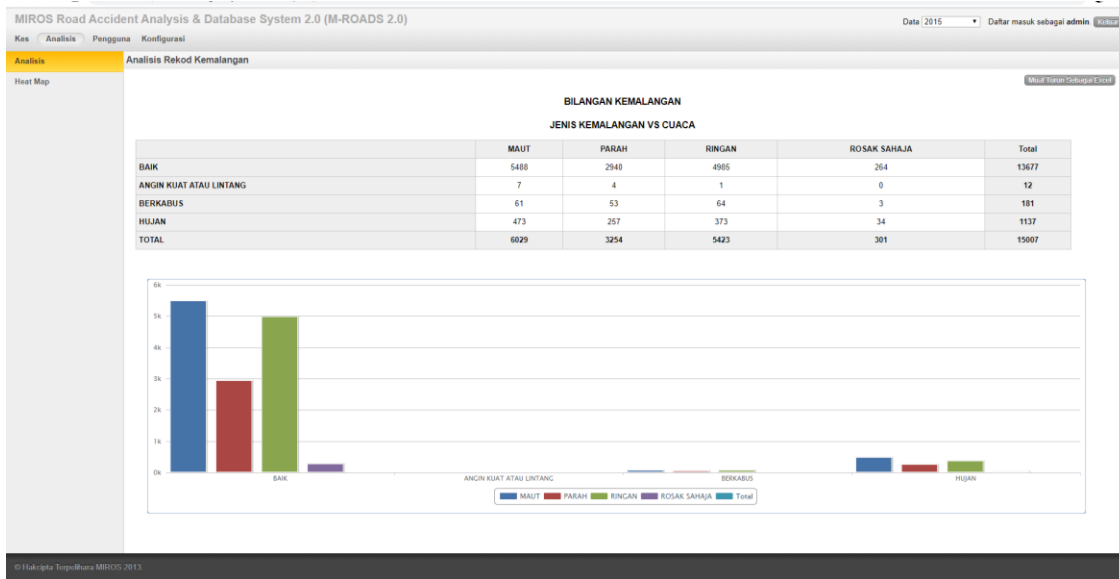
MIROS Road Accident Analysis & Database System 2.0 (M-ROADS 2.0)

Data 2015 Daftar masuk sebagai admin Keluar

Kes Analisis Pengguna Konfigurasi

Analisis

Heat Map

Analisis Rekod Kemalangan

Muat Turun Sebagai Excel

BILANGAN KEMALANGAN

JENIS KEMALANGAN VS CUACA

| | MAUT | PARAH | RINGAN | ROSAK SAHAJA | Total |
|---|---|---|---|---|---|
| BAIK | 5488 | 2940 | 4985 | 264 | 13677 |
| ANGIN KUAT ATAU LINTANG | 7 | 4 | 1 | 0 | 12 |
| BERKABUS | 61 | 53 | 64 | 3 | 181 |
| HUJAN | 473 | 257 | 373 | 34 | 1137 |
| TOTAL | 6029 | 3254 | 5423 | 301 | 15007 |

6k
5k
4k
3k
2k
1k
0k

BAIK ANGIN KUAT ATAU LINTANG BERKABUS HUJAN

MAUT PARAH RINGAN ROSAK SAHAJA Total

© Hakcipta Terpelihara MIROS 2013